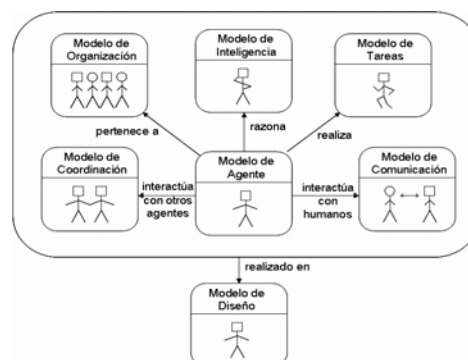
Modelo de Organización

Modelo de Inteligencia

Modelo de Tareas

pertenece a

razona

realiza

Modelo de Coordinación

interactúa con otros agentes

Modelo de Agente

interactúa con humanos

Modelo de Comunicación

realizado en

Modelo de Diseño